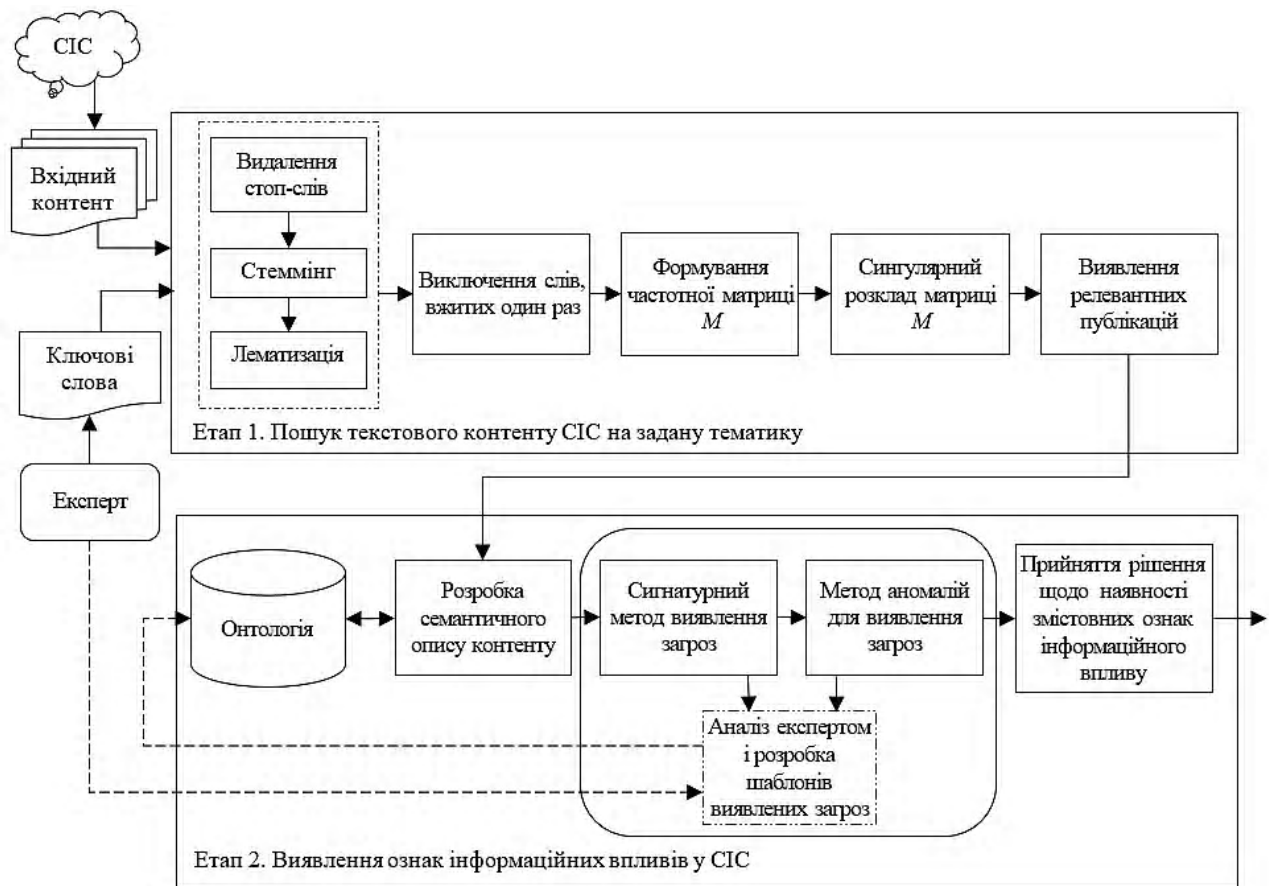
СІС

Вхідний контент

Ключові слова

Експерт

Видалення стоп-слів

Стеммінг

Лематизація

Виключення слів, вжитих один раз

Формування частотної матриці $M$

Сингулярний розклад матриці $M$

Виявлення релевантних публікацій

Етап 1. Пошук текстового контенту СІС на задану тематику

Онтологія

Розробка семантичного опису контенту

Сигнатурний метод виявлення загроз

Метод аномалій для виявлення загроз

Прийняття рішення щодо наявності змістовних ознак інформаційного впливу

Аналіз експертом і розробка шаблонів виявлених загроз

Етап 2. Виявлення ознак інформаційних впливів у СІС